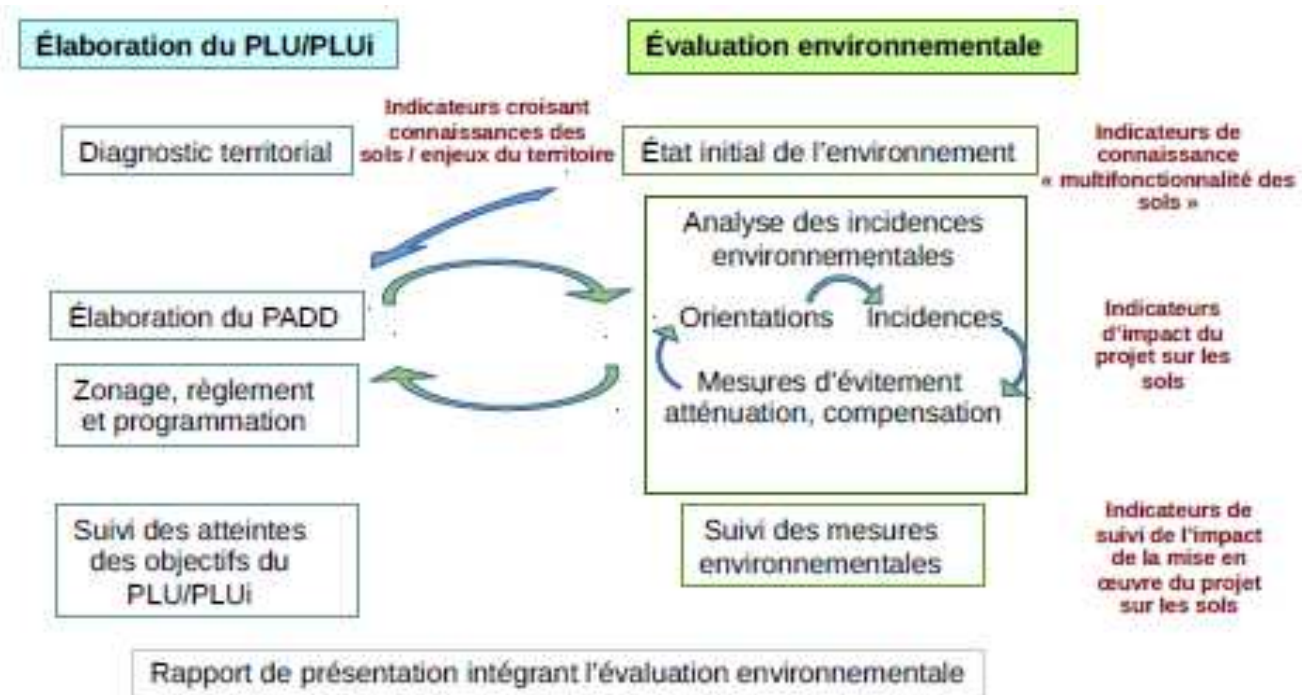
Élaboration du PLU/PLUi

Évaluation environnementale

Indicateurs croisant connaissances des sols / enjeux du territoire

Diagnostic territorial

État initial de l'environnement

Indicateurs de connaissance « multifonctionnalité des sols »

Analyse des incidences environnementales

Élaboration du PADD

Orientations

Incidences

Indicateurs d'impact du projet sur les sols

Zonage, règlement et programmation

Mesures d'évitement atténuation, compensation

Suivi des atteintes des objectifs du PLU/PLUi

Suivi des mesures environnementales

Indicateurs de suivi de l'impact de la mise en œuvre du projet sur les sols

Rapport de présentation intégrant l'évaluation environnementale